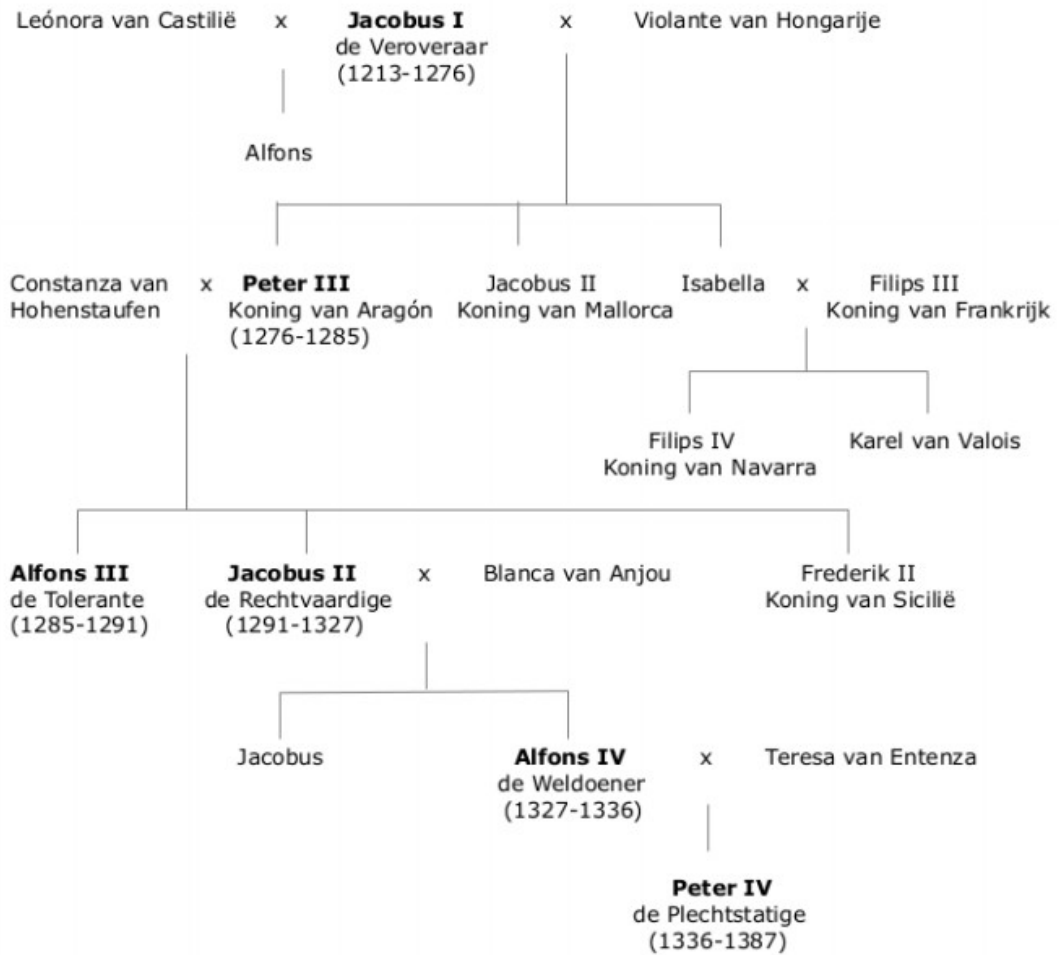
Leónora van Castilië x **Jacobus I** de Veroveraar (1213-1276) x Violante van Hongarije

Alfons

Constanza van Hohenstaufen x **Peter III** Koning van Aragón (1276-1285)

Jacobus II Koning van Mallorca

Isabella x Filips III Koning van Frankrijk

Filips IV Koning van Navarra

Karel van Valois

**Alfons III** de Tolerante (1285-1291)

**Jacobus II** de Rechtvaardige (1291-1327) x Blanca van Anjou

Frederik II Koning van Sicilië

Jacobus

**Alfons IV** de Weldoener (1327-1336) x Teresa van Entenza

**Peter IV** de Plechtstatige (1336-1387)